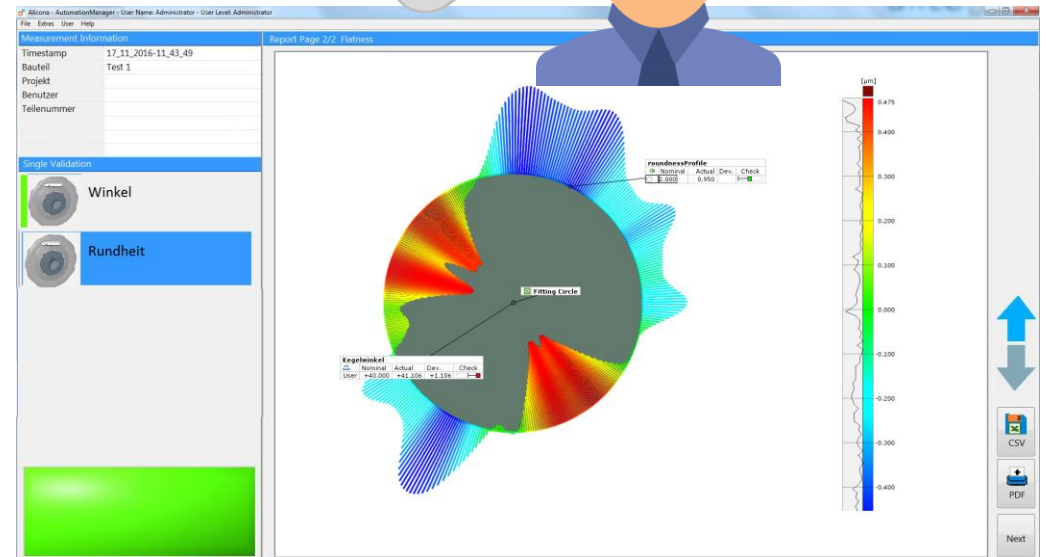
Alicona - AutomationManager - User Name: Administrator - User Level: Administrator
File Extras User Help

Measurement Information
| Timestamp | 17_11_2016-11_43_49 |
|---|---|
| Bauteil | Test 1 |
| Projekt | |
| Benutzer | |
| Teilenummer | |

Single Validation
Winkel
Rundheit

Report Page 2/2 Flatness

roundnessProfile
| | Nominal | Actual | Dev. | Check |
|---|---|---|---|---|
| | 2.000 | 0.950 | | |

Fitting Circle

Kegelwinkel
| | Nominal | Actual | Dev. | Check |
|---|---|---|---|---|
| User | +40.000 | +41.106 | +1.106 | |

[µm]
0.475
0.400
0.300
0.200
0.100
0.000
-0.100
-0.200
-0.300
-0.400

CSV
PDF
Next